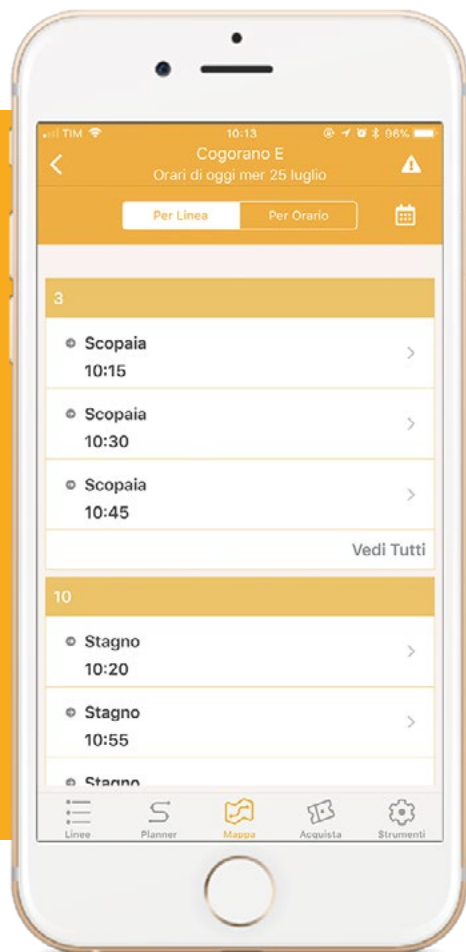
TIM 10:13 96%

Cogorano E
Orari di oggi mer 25 luglio

Per Linea | Per Orario

3

Scopaia
10:15

Scopaia
10:30

Scopaia
10:45

Vedi Tutti

10

Stagno
10:20

Stagno
10:55

Stagno

Linee | Planner | Mappa | Acquista | Strumenti